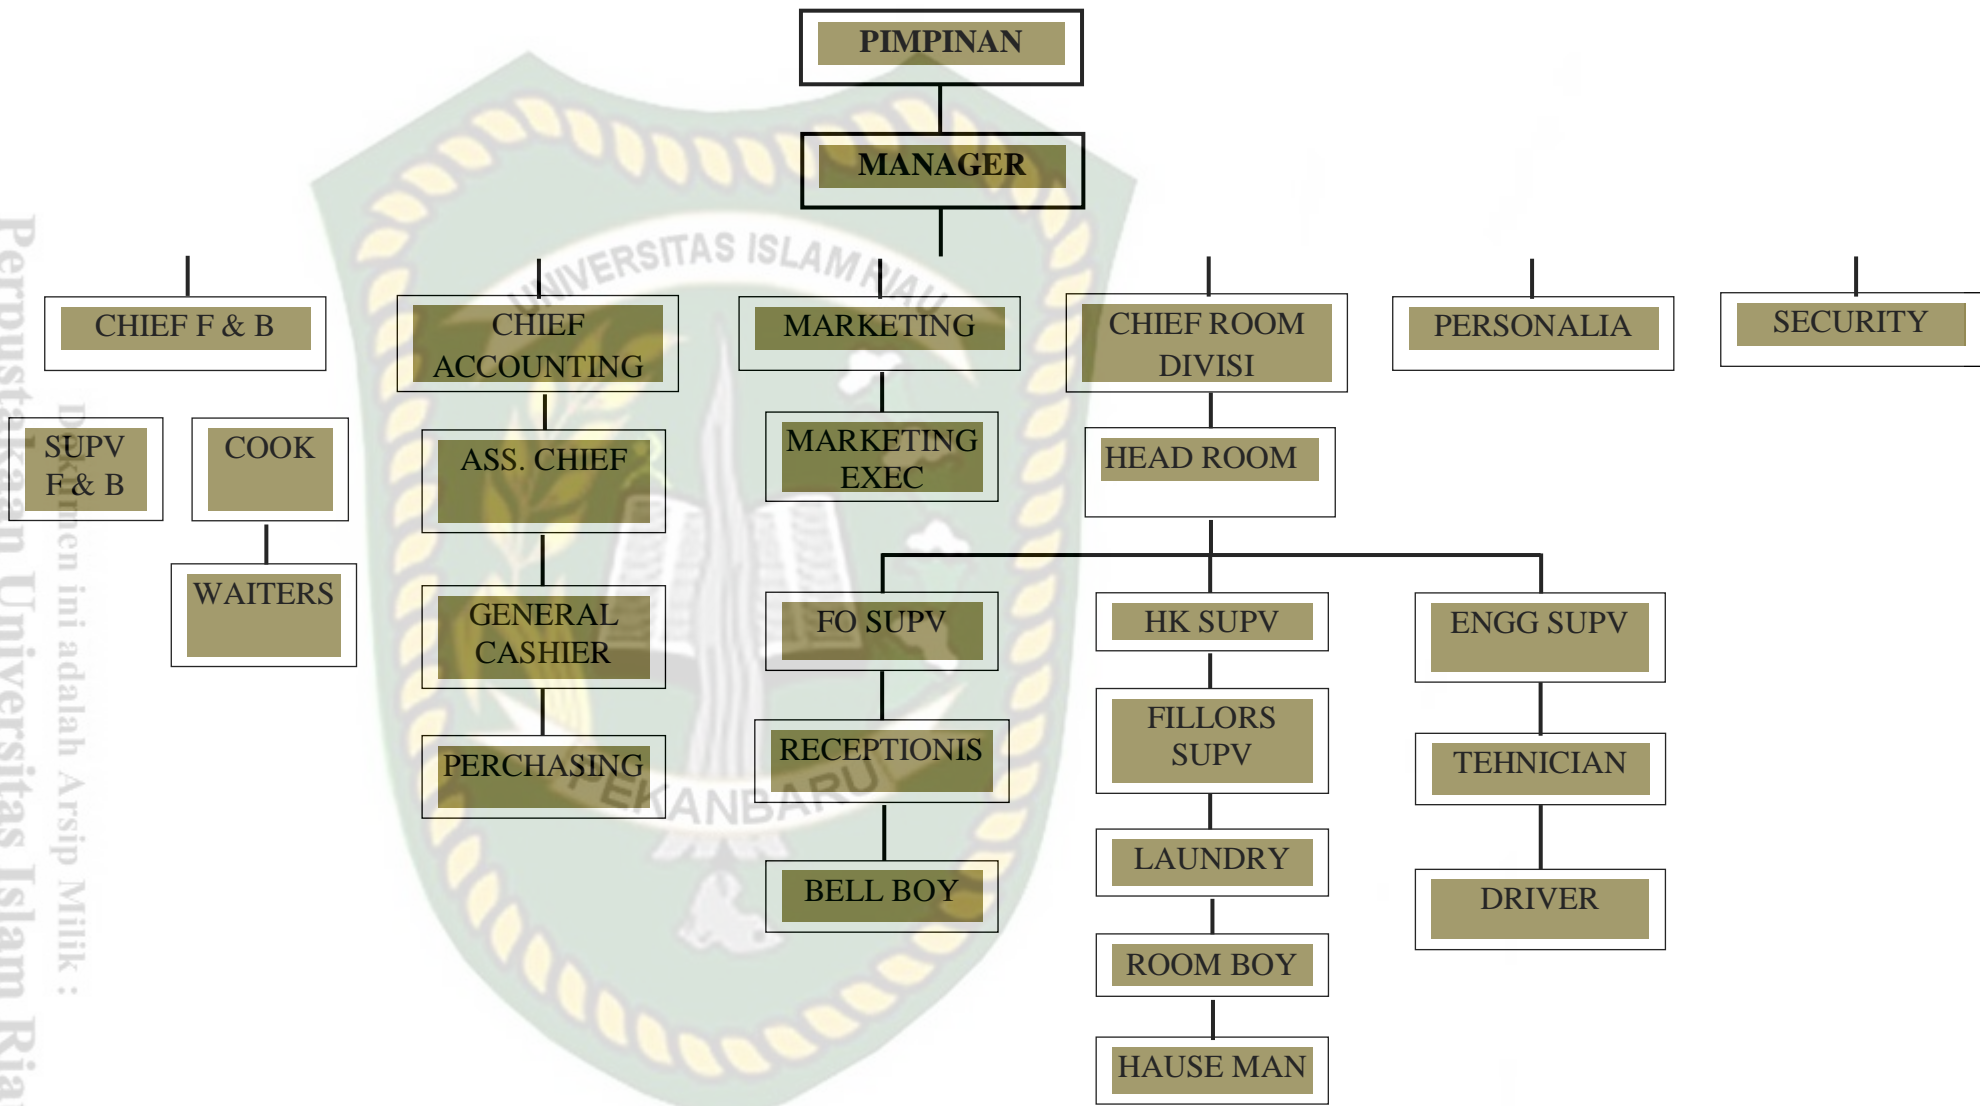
PIMPINAN

MANAGER

CHIEF F & B

SUPV F & B

COOK

WAITERS

CHIEF ACCOUNTING

ASS. CHIEF

GENERAL CASHIER

PERCHASING

MARKETING

MARKETING EXEC

FO SUPV

RECEPTIONIS

BELL BOY

CHIEF ROOM DIVISI

HEAD ROOM

HK SUPV

FILLORS SUPV

LAUNDRY

ROOM BOY

HAUSE MAN

ENGG SUPV

TEHNICIAN

DRIVER

PERSONALIA

SECURITY

UNIVERSITAS ISLAM RIAU

PEKANBARU

Dokumen ini adalah Arsip Milik :

Perpustakaan Universitas Islam Riau